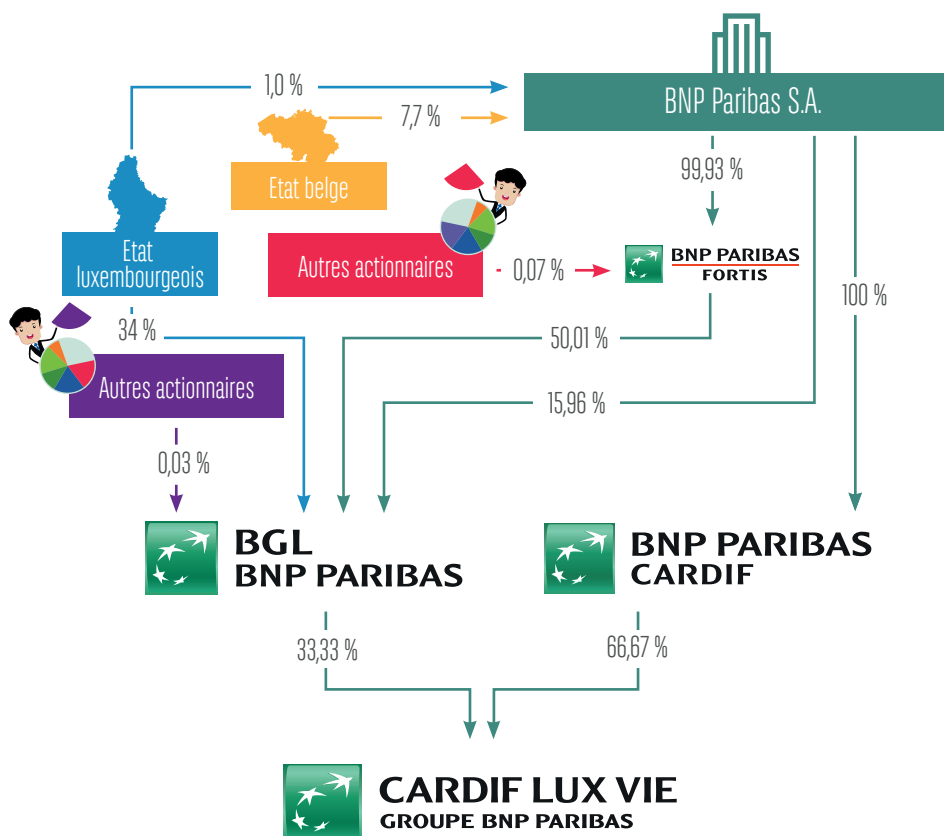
1,0 %

BNP Paribas S.A.

7,7 %

Etat belge

99,93 %

Etat luxembourgeois

Autres actionnaires

0,07 %

BNP PARIBAS FORTIS

100 %

34 %

50,01 %

Autres actionnaires

15,96 %

0,03 %

BGL BNP PARIBAS

BNP PARIBAS CARDIF

33,33 %

66,67 %

CARDIF LUX VIE
GROUPE BNP PARIBAS